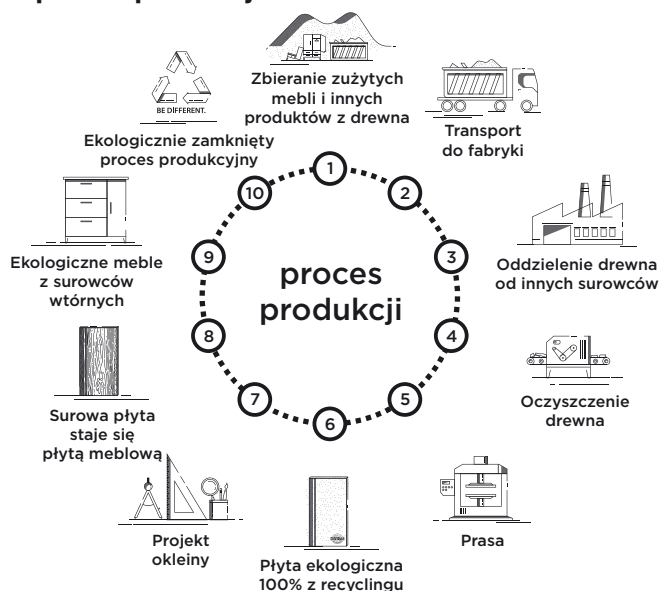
BE DIFFERENT.

Zbieranie zużytych mebli i innych produktów z drewna

Transport do fabryki

Ekologicznie zamknięty proces produkcyjny

1
2
3
4
5
6
7
8
9
10

proces produkcji

Ekologiczne meble z surowców wtórnych

Oddzielenie drewna od innych surowców

Oczyszczenie drewna

Surowa płyta staje się płytą meblową

Prasa

Projekt okleiny

Płyta ekologiczna 100% z recyclingu